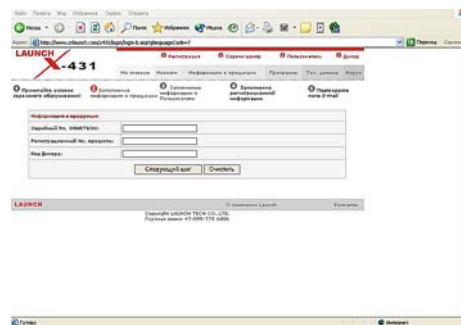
Файл Правка Вид Избранное Сервис Справка

Назад Поиск Избранное Медиа

Адрес http://www.cnlaunch.com/x431/login/login-b.asp?languageCode=7

Переход

LAUNCH X-431

Регистрация Сервис-центр Пользователь Дилер

На главную Новости Информация о продукции Программы Тех. данные Форум

Прочитайте условия сервисного обслуживания

Заполнение информации о продукции

Заполнение информации о Пользователе

Заполнение регистрационной информации

Подтвердите почту E-mail

Информация о продукции

Серийный No. SMARTBOX:

Регистрационный No. продукта:

Код Дилера:

Следующий шаг Очистить

LAUNCH

© компания Launch

Контакты

Copyright LAUNCH TECH CO.,LTD.

Горячая линия 

Готово

Интернет